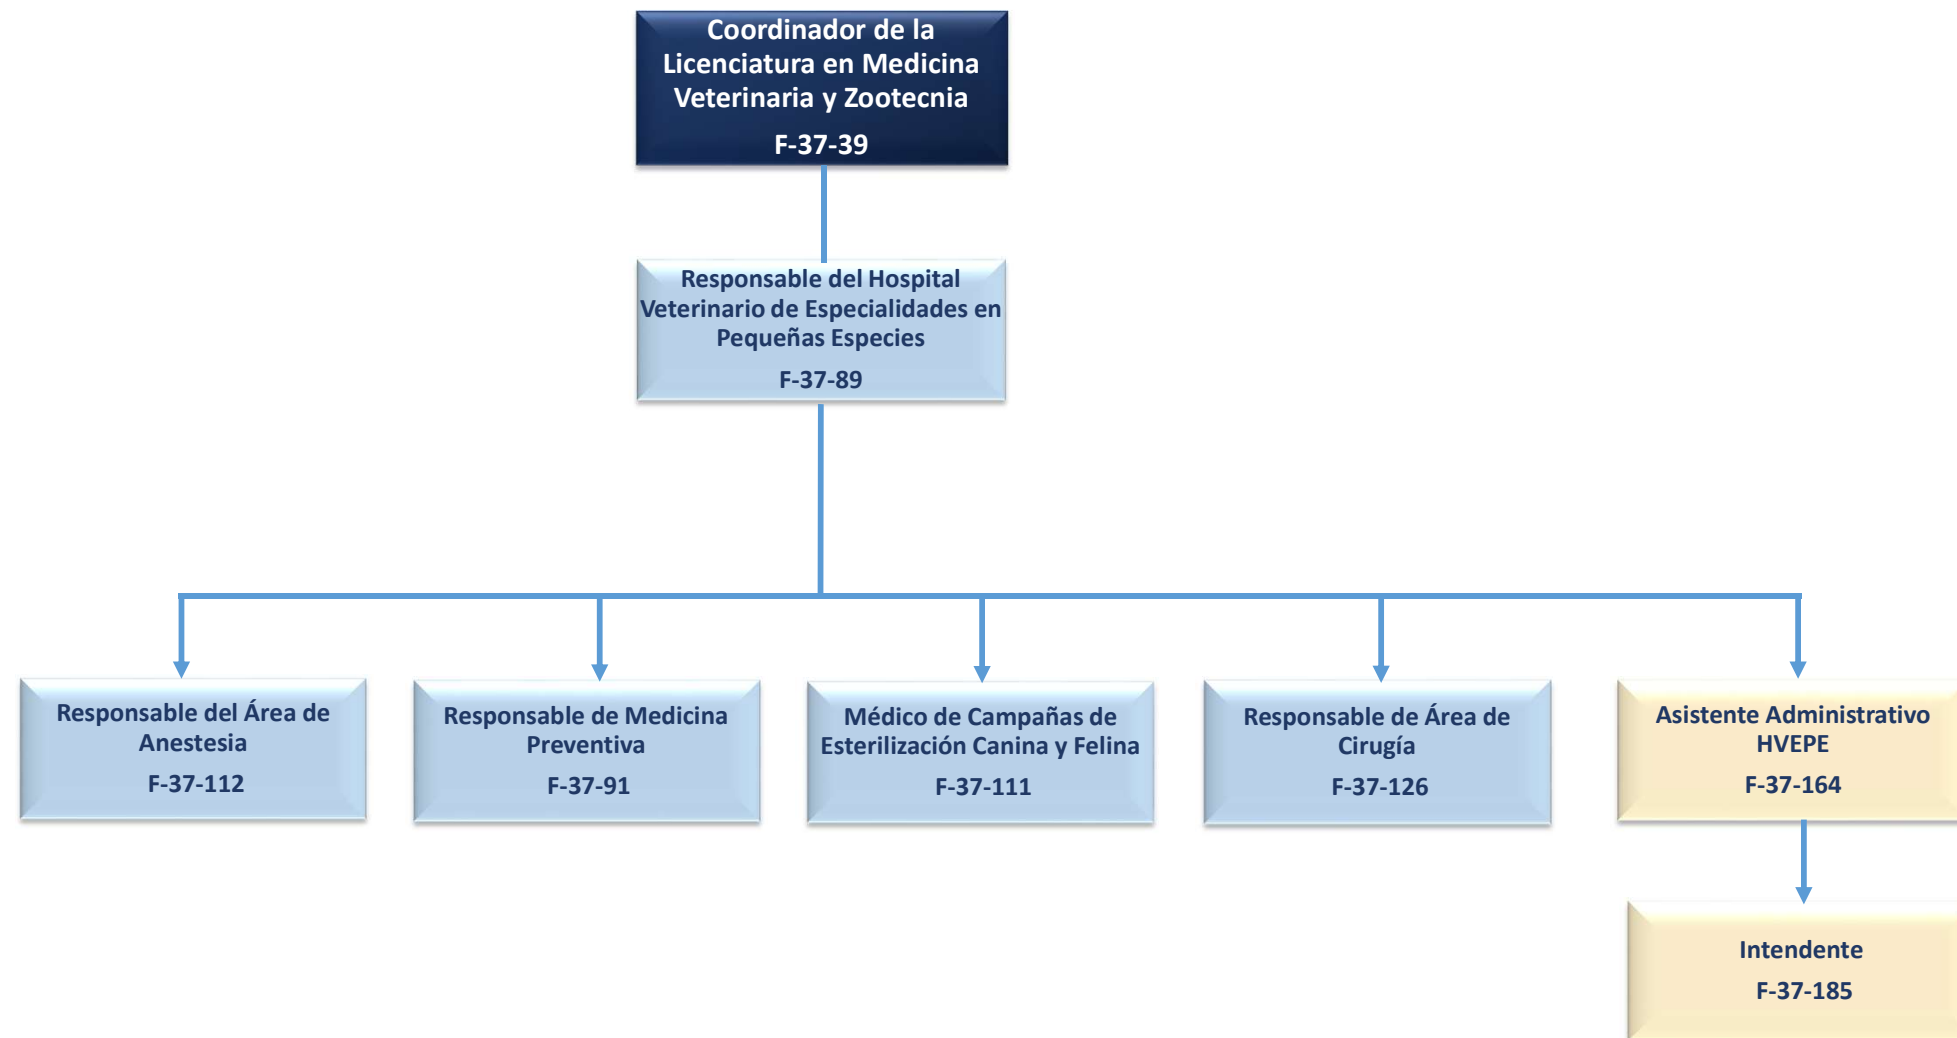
Coordinador de la Licenciatura en Medicina Veterinaria y Zootecnia
F-37-39

Responsable del Hospital Veterinario de Especialidades en Pequeñas Especies
F-37-89

Responsable del Área de Anestesia
F-37-112

Responsable de Medicina Preventiva
F-37-91

Médico de Campañas de Esterilización Canina y Felina
F-37-111

Responsable de Área de Cirugía
F-37-126

Asistente Administrativo HVEPE
F-37-164

Intendente
F-37-185